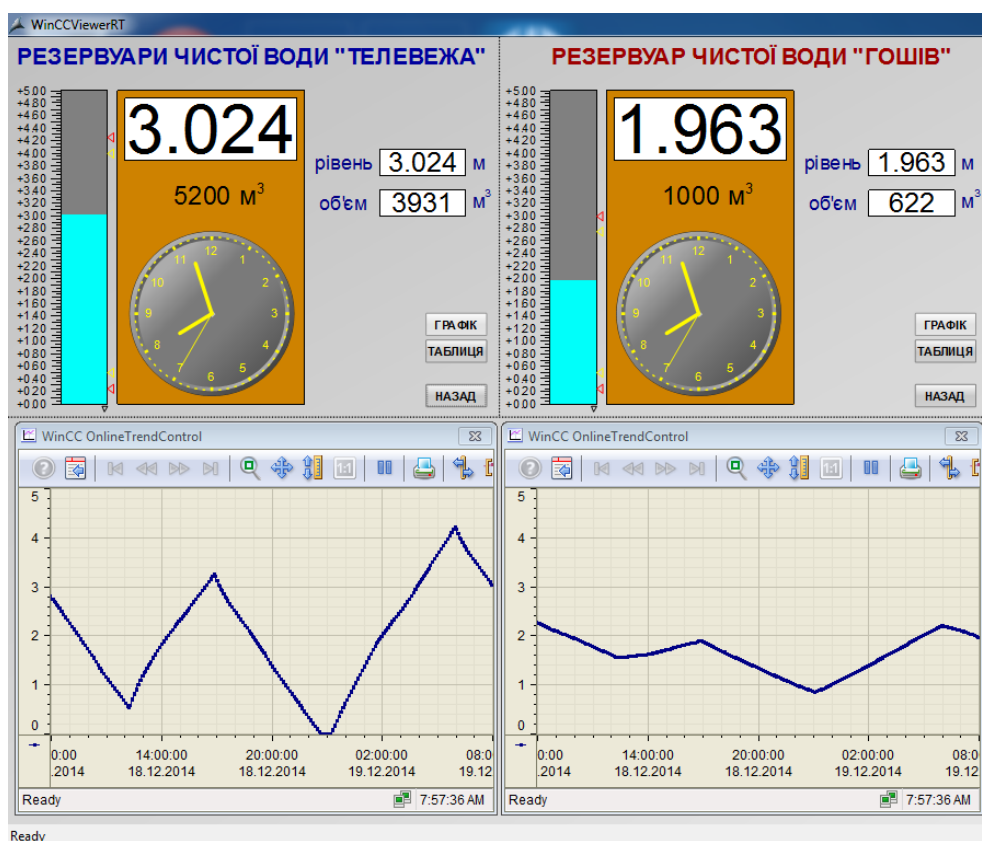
WinCCViewerRT

РЕЗЕРВУАРИ ЧИСТОЇ ВОДИ "ТЕЛЕВЕЖА"

+5.00
+4.80
+4.60
+4.40
+4.20
+4.00
+3.80
+3.60
+3.40
+3.20
+3.00
+2.80
+2.60
+2.40
+2.20
+2.00
+1.80
+1.60
+1.40
+1.20
+1.00
+0.80
+0.60
+0.40
+0.20
+0.00

3.024

5200 м$^3$

12 1 2 3 4 5 6 7 8 9 10 11

рівень 3.024 м

об'єм 3931 м$^3$

ГРАФІК
ТАБЛИЦЯ
НАЗАД

РЕЗЕРВУАР ЧИСТОЇ ВОДИ "ГОШІВ"

+5.00
+4.80
+4.60
+4.40
+4.20
+4.00
+3.80
+3.60
+3.40
+3.20
+3.00
+2.80
+2.60
+2.40
+2.20
+2.00
+1.80
+1.60
+1.40
+1.20
+1.00
+0.80
+0.60
+0.40
+0.20
+0.00

1.963

1000 м$^3$

12 1 2 3 4 5 6 7 8 9 10 11

рівень 1.963 м

об'єм 622 м$^3$

ГРАФІК
ТАБЛИЦЯ
НАЗАД

WinCC OnlineTrendControl

5
4
3
2
1
0

0:00 .2014
14:00:00 18.12.2014
20:00:00 18.12.2014
02:00:00 19.12.2014
08:0 19.12

Ready 7:57:36 AM

WinCC OnlineTrendControl

5
4
3
2
1
0

0:00 .2014
14:00:00 18.12.2014
20:00:00 18.12.2014
02:00:00 19.12.2014
08:0 19.12

Ready 7:57:36 AM

Ready